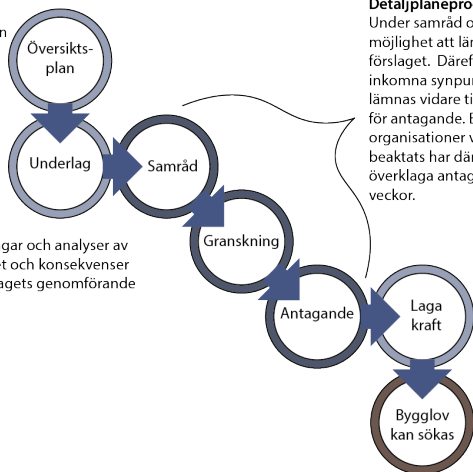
n

Översiktsplan

Underlag

Samråd

gar och analyser av et och konsekvenser agets genomförande

Granskning

Antagande

Laga kraft

Bygglov kan sökas

Detaljplanepro
Under samråd o möjlighet att läm förslaget. Däref inkomna synpun lämnas vidare ti för antagande. E organisationer v beaktats har där överklaga antag veckor.